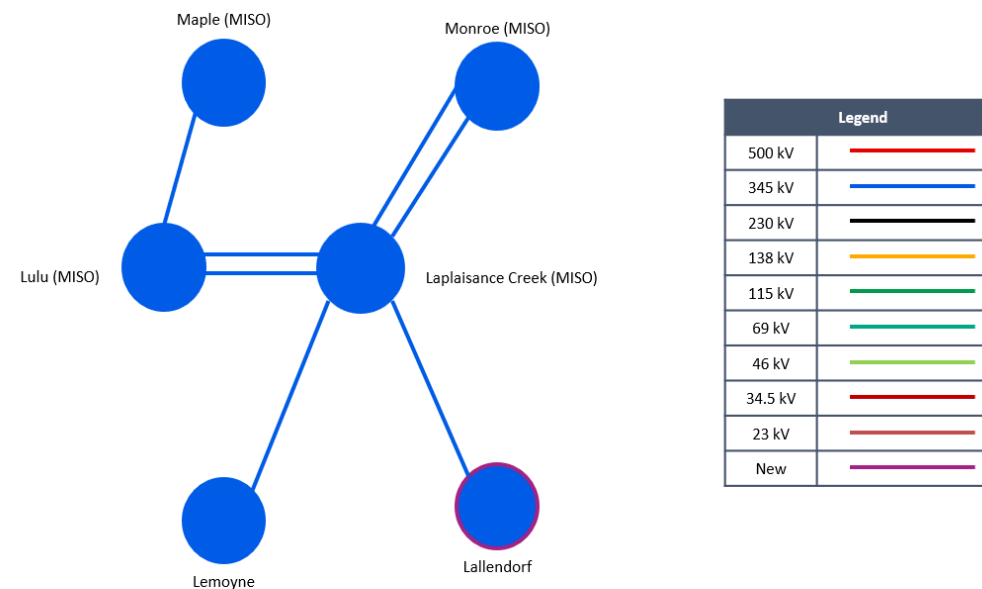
Maple (MISO)

Monroe (MISO)

Lulu (MISO)

Laplaisance Creek (MISO)

Lemoyne

Lallendorf

| Legend | |
|---|---|
| 500 kV | |
| 345 kV | |
| 230 kV | |
| 138 kV | |
| 115 kV | |
| 69 kV | |
| 46 kV | |
| 34.5 kV | |
| 23 kV | |
| New | |